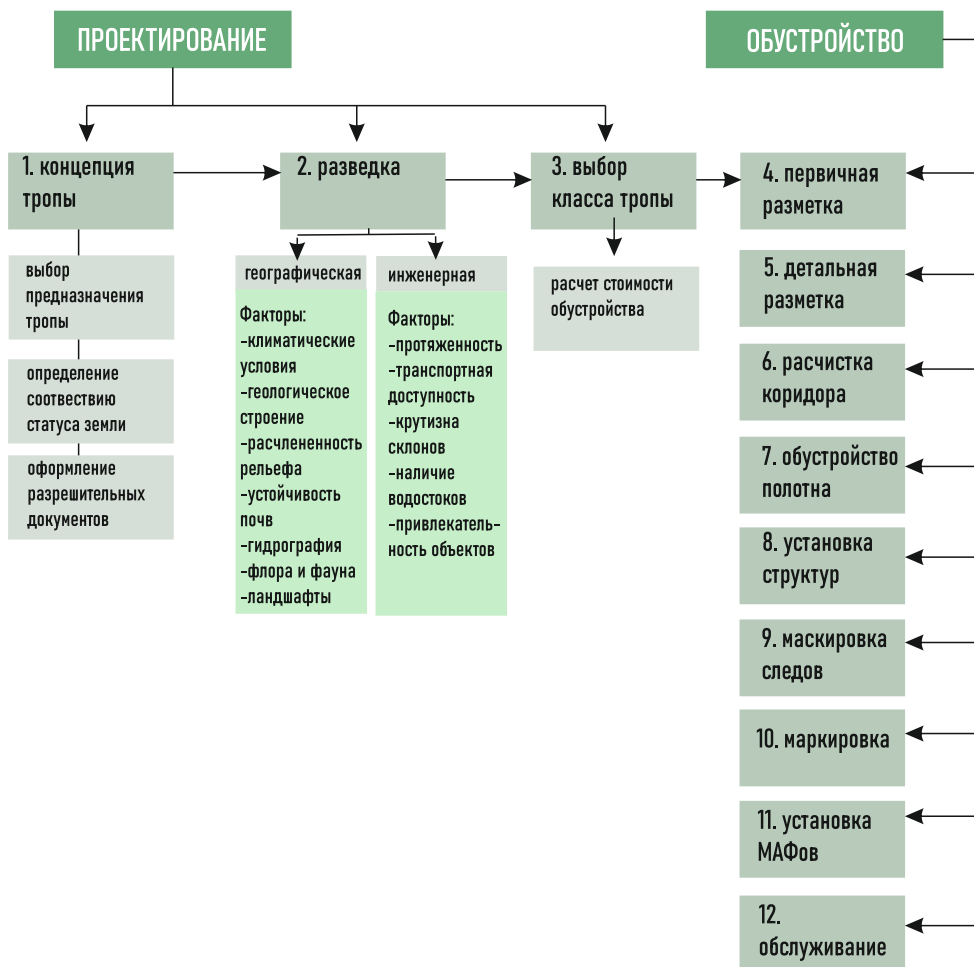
ПРОЕКТИРОВАНИЕ

ОБУСТРОЙСТВО

1. концепция тропы

выбор предназначения тропы

определение соотвествию статуса земли

оформление разрешительных документов

2. разведка

географическая

Факторы:
-климатические условия
-геологическое строение
-расчлененность рельефа
-устойчивость почв
-гидрография
-флора и фауна
-ландшафты

инженерная

Факторы:
-протяженность
-транспортная доступность
-крутизна склонов
-наличие водостоков
-привлекательность объектов

3. выбор класса тропы

расчет стоимости обустройства

4. первичная разметка

5. детальная разметка

6. расчистка коридора

7. обустройство полотна

8. установка структур

9. маскировка следов

10. маркировка

11. установка МАФов

12. обслуживание